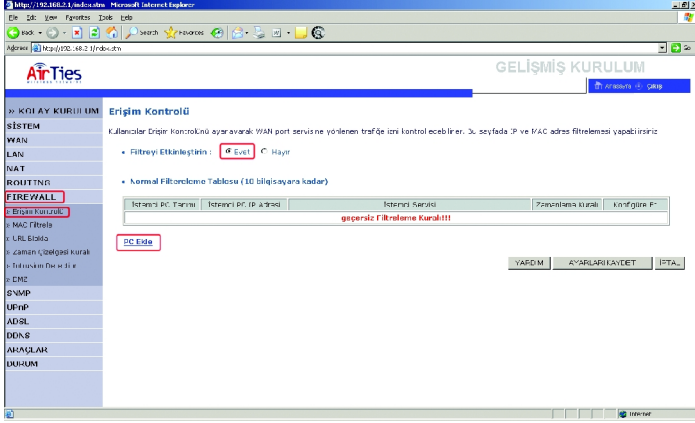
http://192.168.2.1/index.stm - Microsoft Internet Explorer

File Edit View Favorites Tools Help

Back Search Favorites

Address http://192.168.2.1/index.stm Go

AirTies

GELİŞMİŞ KURULUM

Anasayfa Çıkış

» KOLAY KURULUM
SİSTEM
WAN
LAN
NAT
ROUTING
FIREWALL
» Erişim Kontrolü
» MAC Filtrele
» URL Bloklar
» Zaman Çizelgesi Kuralı
» Saldırı Denetimi
» DMZ
SNMP
UPnP
ADSL
DDNS
ARAÇLAR
DURUM

Erişim Kontrolü

Kullanıcılar Erişim Kontrolünü ayarlayarak WAN port servisine yönlenen trafiğe izni kontrol edebilirler. Bu sayfada IP ve MAC adres filtrelemesi yapabilirsiniz.

• Filtreyi Etkinleştirin : Evet Hayır

• Normal Filtreleme Tablosu (10 bilgisayara kadar)

| İstemci PC Tanımı | İstemci PC IP Adresi | İstemci Servisi | Zamanlama Kuralı | Konfigüre Et |
|---|---|---|---|---|
| geçersiz Filtreleme Kuralı!!! | | | | |

PC Ekle

YARDIM AYARLARI KAYDET İPTAL

Internet